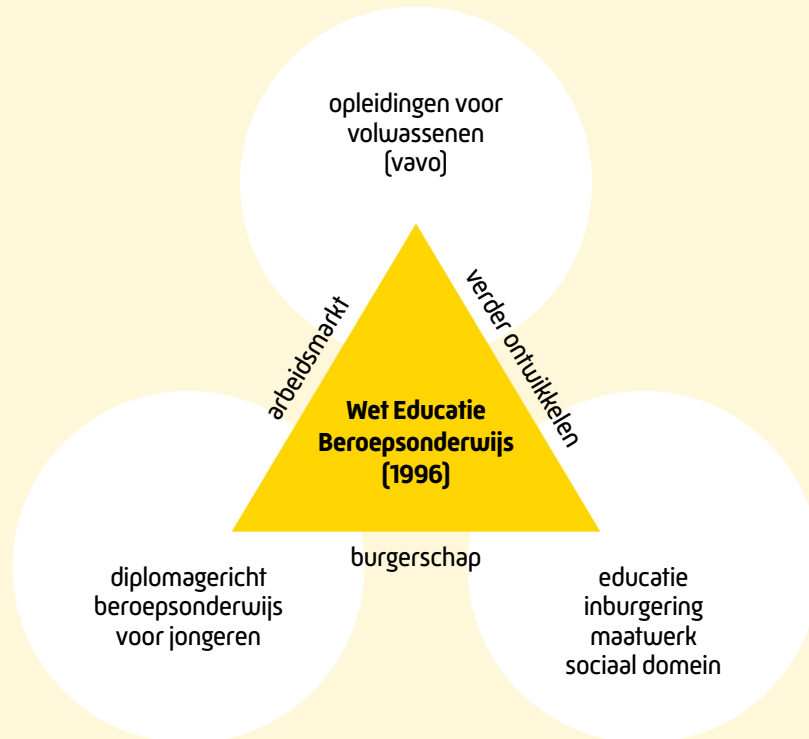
opleidingen voor volwassenen (vavo)

arbeidsmarkt

verder ontwikkelen

Wet Educatie Beroepsonderwijs (1996)

burgerschap

diplomagericht beroepsonderwijs voor jongeren

educatie
inburgering
maatwerk
sociaal domein